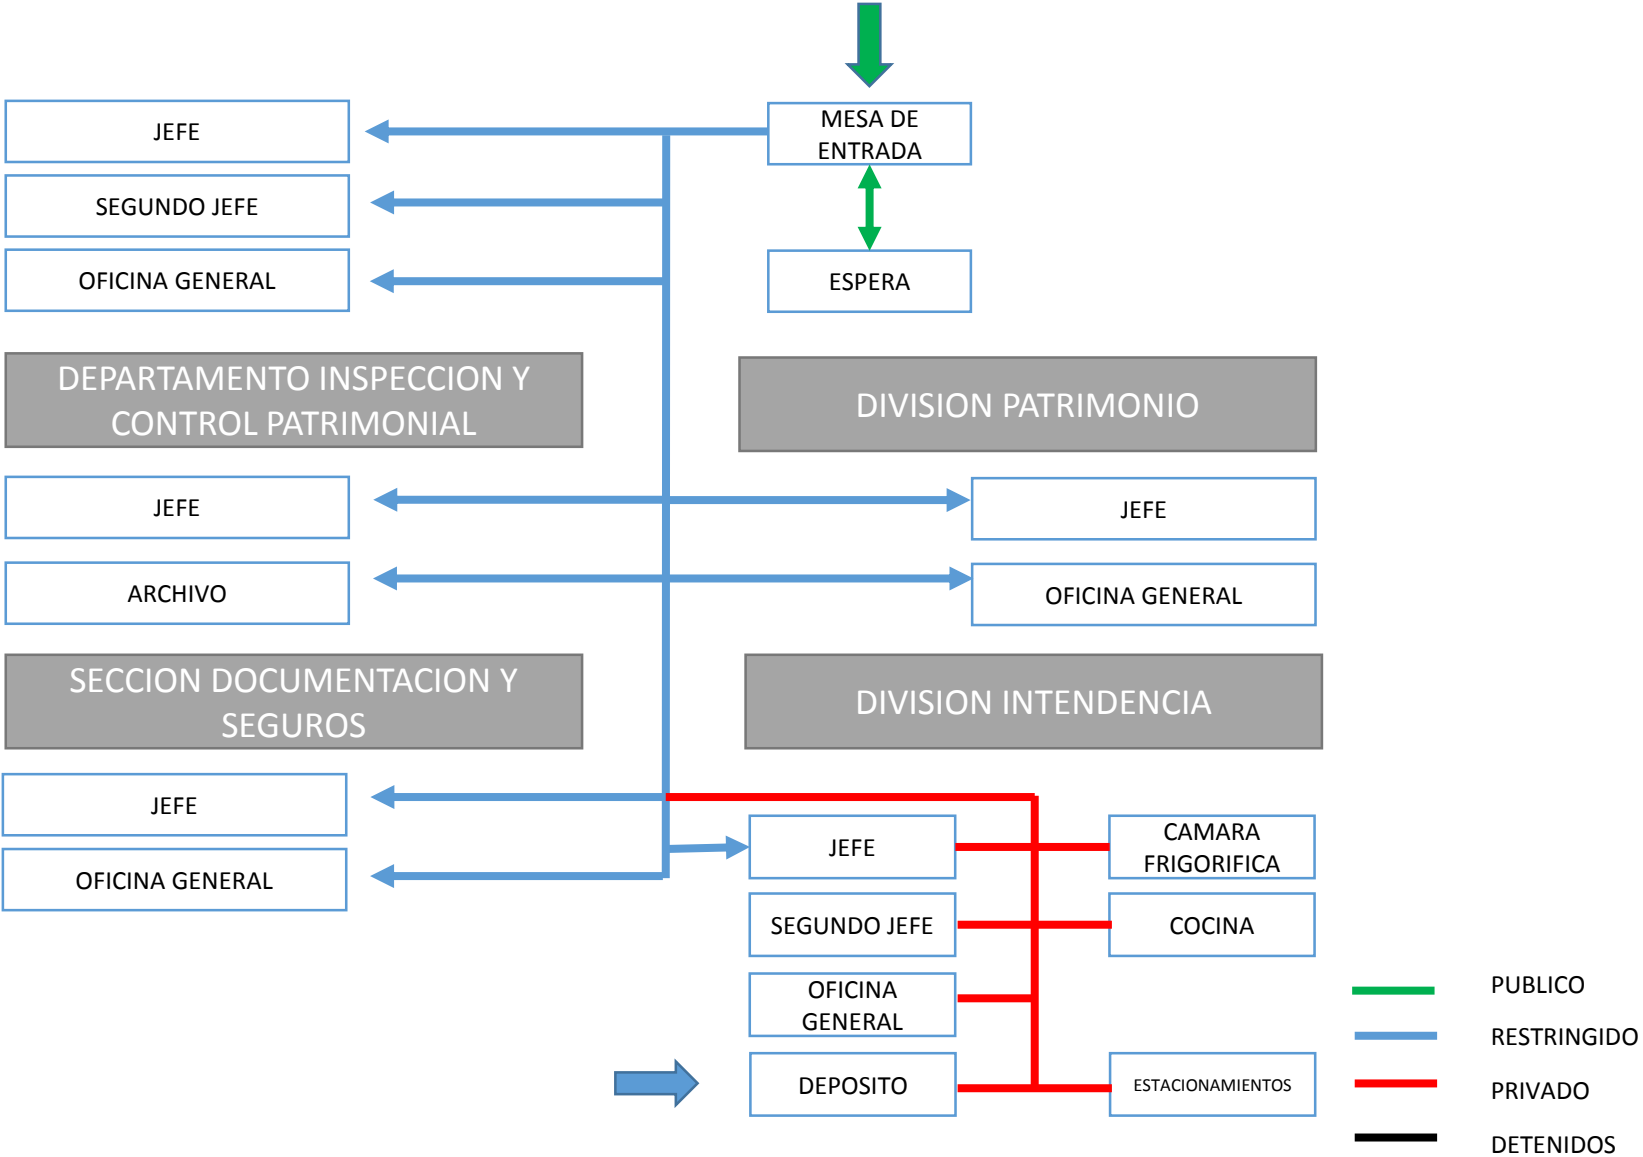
MESA DE ENTRADA

ESPERA

JEFE

SEGUNDO JEFE

OFICINA GENERAL

DEPARTAMENTO INSPECCION Y CONTROL PATRIMONIAL

DIVISION PATRIMONIO

JEFE

JEFE

ARCHIVO

OFICINA GENERAL

SECCION DOCUMENTACION Y SEGUROS

DIVISION INTENDENCIA

JEFE

OFICINA GENERAL

JEFE

CAMARA FRIGORIFICA

SEGUNDO JEFE

COCINA

OFICINA GENERAL

DEPOSITO

ESTACIONAMIENTOS

PUBLICO

RESTRINGIDO

PRIVADO

DETENIDOS